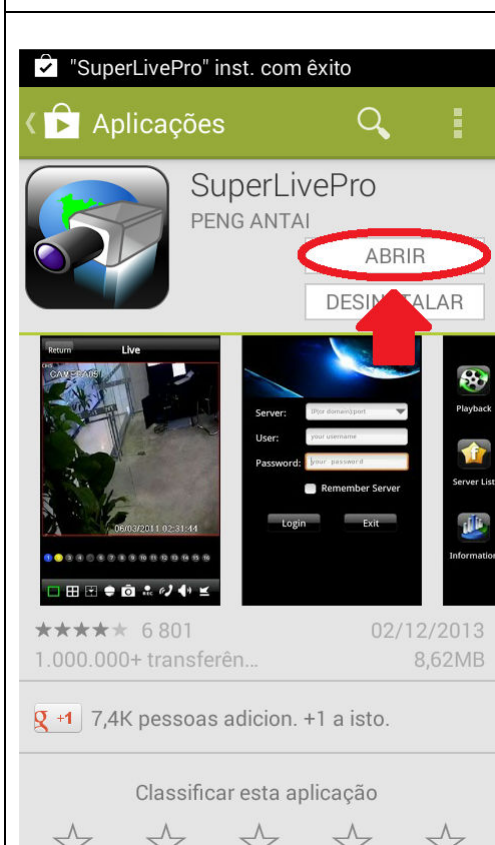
"SuperLivePro" inst. com êxito

Aplicações

SuperLivePro
PENG ANTAI

ABRIR

DESIN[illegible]ALAR

Return Live

CAMERA01

06/03/2011 02:31:44

Server: IP(or domain):port
User: your username
Password: your password
Remember Server
Login Exit

Playback
Server List
Information

★★★★★ 6 801
02/12/2013
1.000.000+ transferên...
8,62MB

+1 7,4K pessoas adicion. +1 a isto.

Classificar esta aplicação

☆ ☆ ☆ ☆ ☆